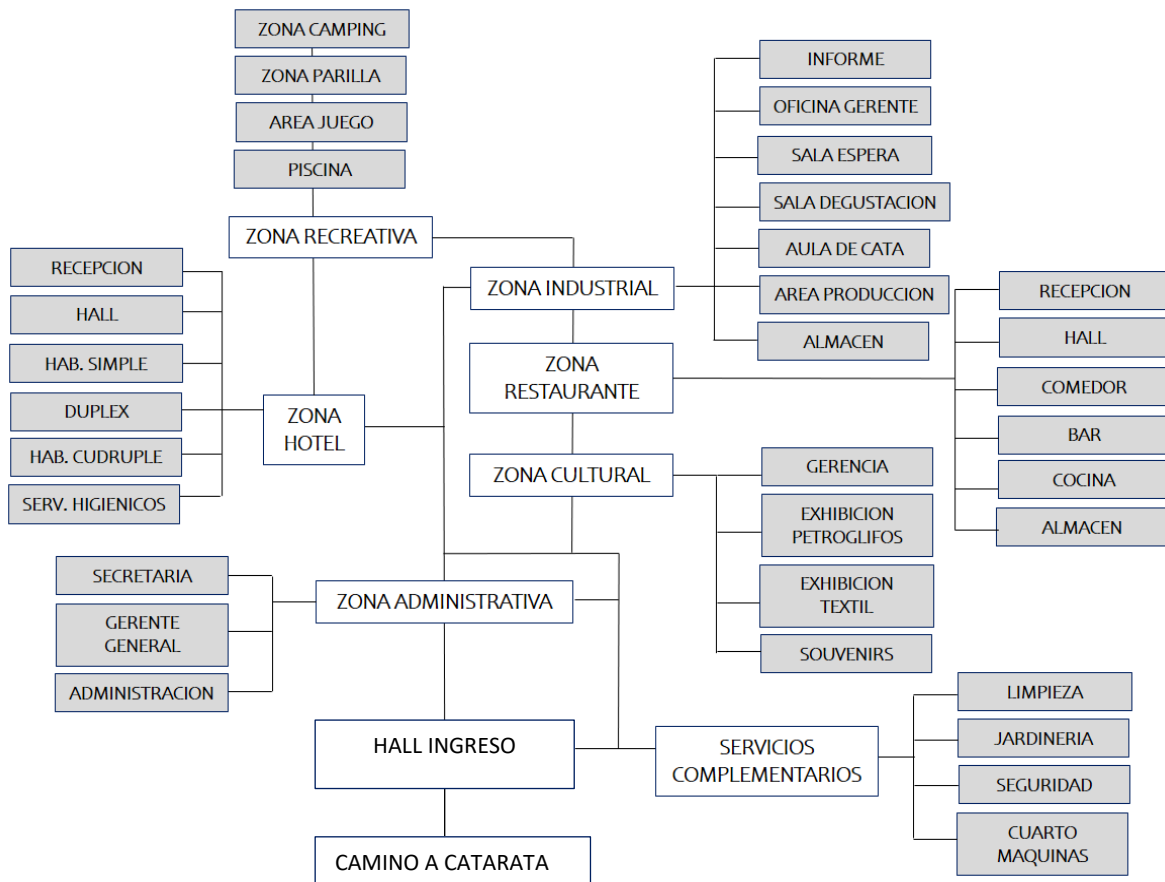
ZONA CAMPING
ZONA PARILLA
AREA JUEGO
PISCINA
ZONA RECREATIVA

RECEPCION
HALL
HAB. SIMPLE
DUPLEX
HAB. CUDRUPLE
SERV. HIGIENICOS
ZONA HOTEL

INFORME
OFICINA GERENTE
SALA ESPERA
SALA DEGUSTACION
AULA DE CATA
AREA PRODUCCION
ALMACEN
ZONA INDUSTRIAL

ZONA RESTAURANTE
RECEPCION
HALL
COMEDOR
BAR
COCINA
ALMACEN

ZONA CULTURAL
GERENCIA
EXHIBICION PETROGLIFOS
EXHIBICION TEXTIL
SOUVENIRS

SECRETARIA
GERENTE GENERAL
ADMINISTRACION
ZONA ADMINISTRATIVA

HALL INGRESO
SERVICIOS COMPLEMENTARIOS
LIMPIEZA
JARDINERIA
SEGURIDAD
CUARTO MAQUINAS

CAMINO A CATARATA